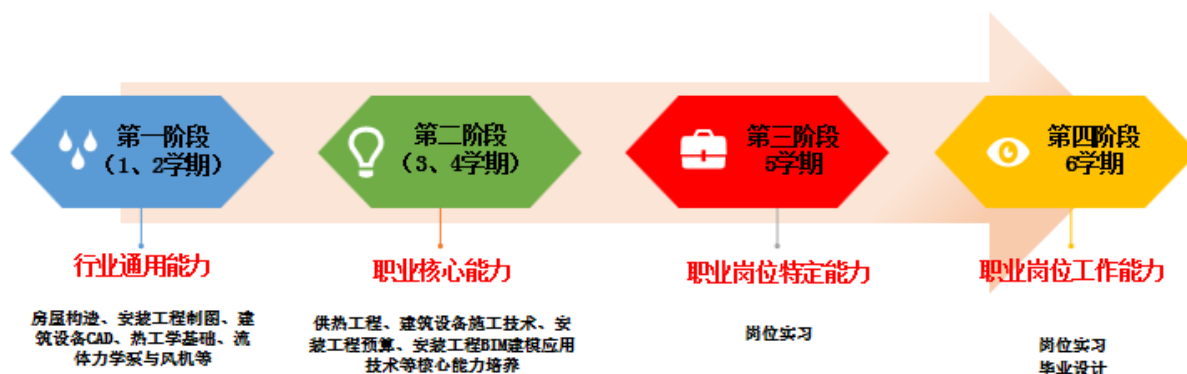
第一阶段
（1、2学期）

行业通用能力

房屋构造、安装工程制图、建筑设备CAD、热工学基础、流体力学泵与风机等

第二阶段
（3、4学期）

职业核心能力

供热工程、建筑设备施工技术、安装工程预算、安装工程BIM建模应用技术等核心能力培养

第三阶段
5学期

职业岗位特定能力

岗位实习

第四阶段
6学期

职业岗位工作能力

岗位实习
毕业设计